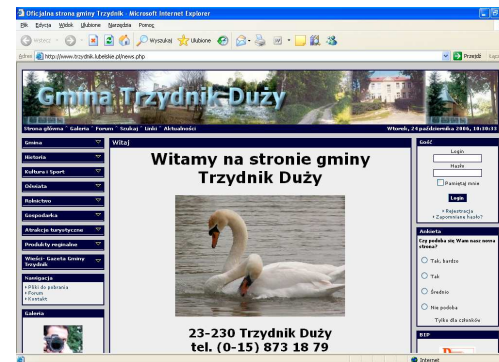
Oficjalna strona gminy Trzydnik - Microsoft Internet Explorer

Plik Edycja Widok Ulubione Narzędzia Pomoc

Wstecz Wyszukaj Ulubione

Adres http://www.trzydnik.lubelskie.pl/news.php Przejdź

Gmina Trzydnik Duży

Strona główna ° Galeria ° Forum ° Szukaj ° Linki ° Aktualności

Wtorek, 24 październik 2006, 10:10:33

Gmina
Historia
Kultura i Sport
Oświata
Rolnictwo
Gospodarka
Atrakcje turystyczne
Produkty regionalne
Wieści- Gazeta Gminy Trzydnik

Nawigacja
• Pliki do pobrania
• Forum
• Kontakt

Galeria

Witaj

Witamy na stronie gminy Trzydnik Duży

23-230 Trzydnik Duży
tel. (0-15) 873 18 79

Gość
Login
Hasło
Pamiętaj mnie
Login
• Rejestracja
• Zapomniane hasło?

Ankieta
Czy podoba się Wam nasz nowa strona?
Tak, bardzo
Tak
Średnio
Nie podoba
Tylko dla członków

BIP

Internet